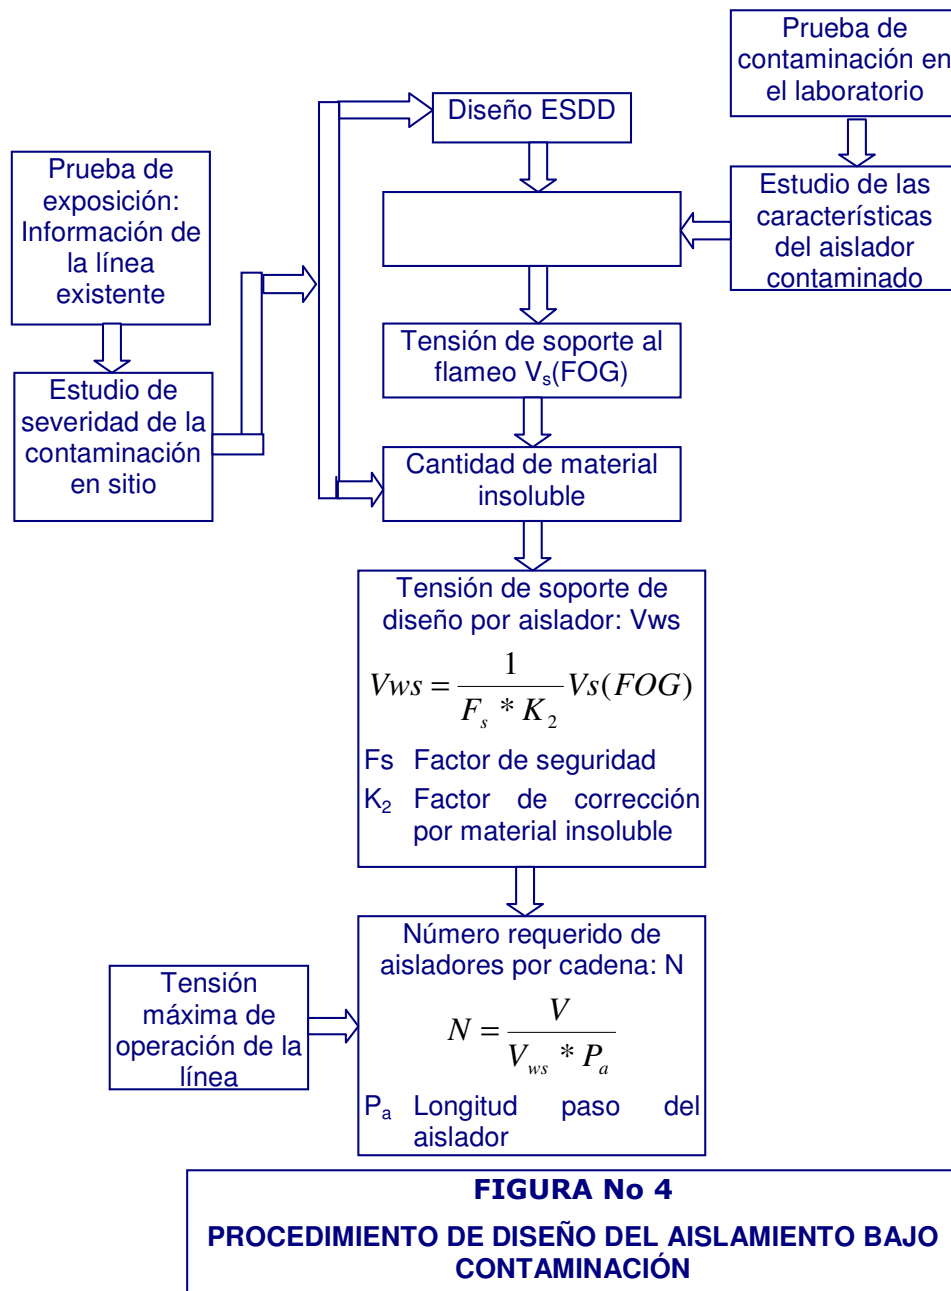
Prueba de contaminación en el laboratorio

Diseño ESDD

Prueba de exposición: Información de la línea existente

Estudio de las características del aislador contaminado

Estudio de severidad de la contaminación en sitio

Tensión de soporte al flameo V$_s$(FOG)

Cantidad de material insoluble

Tensión de soporte de diseño por aislador: Vws

$Vws = \frac{1}{F_s * K_2} Vs(FOG)$

Fs Factor de seguridad

K$_2$ Factor de corrección por material insoluble

Tensión máxima de operación de la línea

Número requerido de aisladores por cadena: N

$N = \frac{V}{V_{ws} * P_a}$

P$_a$ Longitud paso del aislador

FIGURA No 4

PROCEDIMIENTO DE DISEÑO DEL AISLAMIENTO BAJO CONTAMINACIÓN